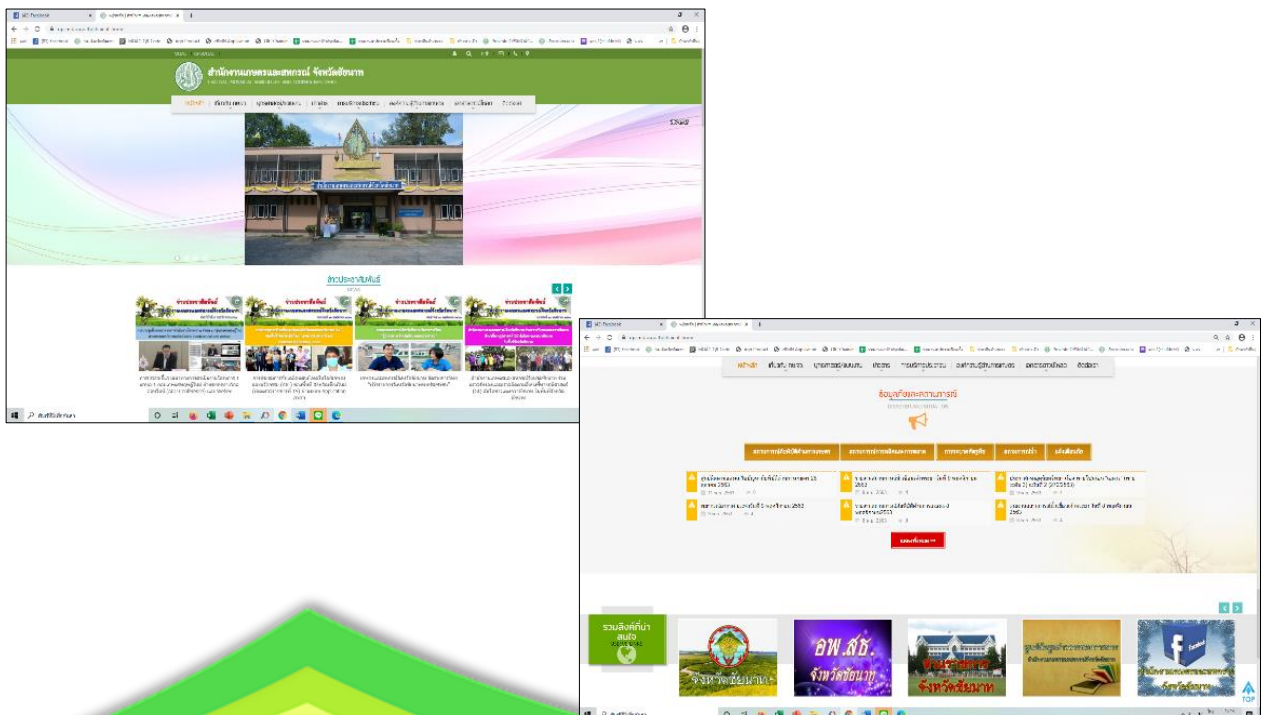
สำนักงานเกษตรและสหกรณ์ จังหวัดชัยนาท

หน้าหลัก

ข่าวประชาสัมพันธ์

ข่าวประชาสัมพันธ์

ข่าวประชาสัมพันธ์

ข่าวประชาสัมพันธ์

ข่าวประชาสัมพันธ์

ค้นหาใน Windows

หน้าหลัก

ข้อมูลข่าวสารและสถานการณ์

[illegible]

รวมลิงค์ที่น่าสนใจ

อพ.สธ. จังหวัดชัยนาท

จังหวัดชัยนาท

จังหวัดชัยนาท

TOP